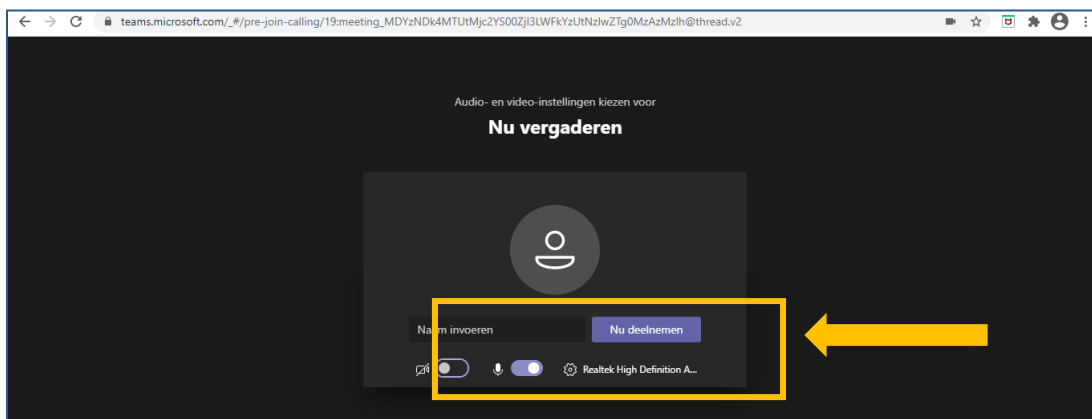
teams.microsoft.com/_#/pre-join-calling/19:meeting_MDYzNDk4MTUtMjc2YS00ZjI3LWFkYzUtNzlwZTg0MzAzMzlh@thread.v2

Audio- en video-instellingen kiezen voor

Nu vergaderen

Naam invoeren

Nu deelnemen

Realtek High Definition A...